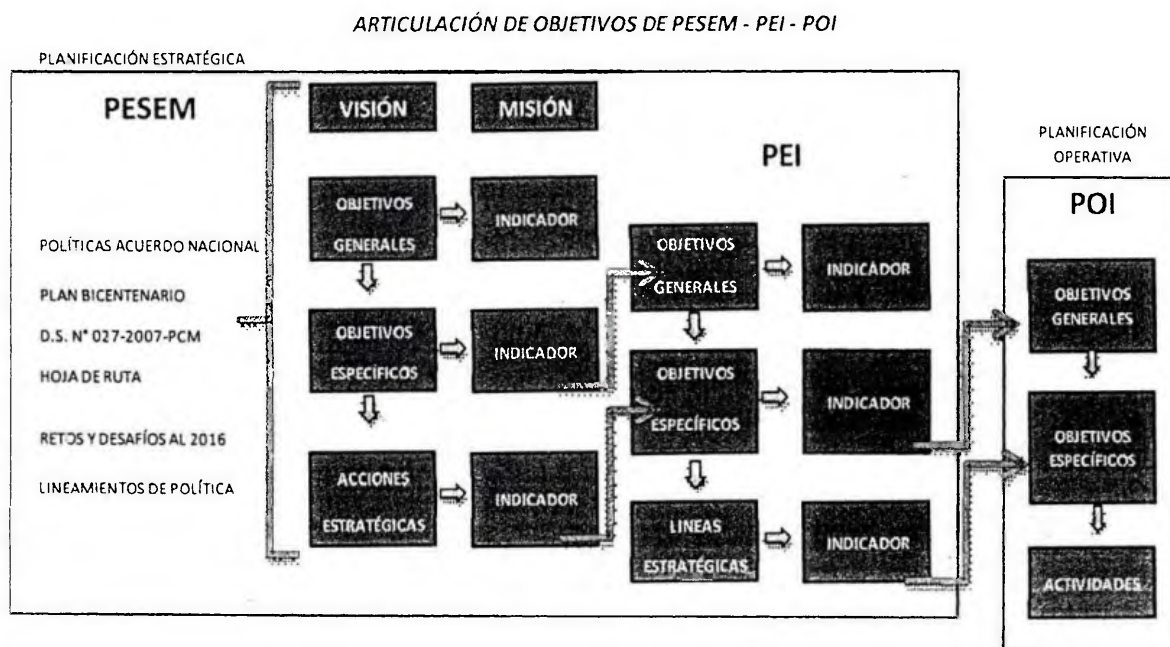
ARTICULACIÓN DE OBJETIVOS DE PESEM - PEI - POI

PLANIFICACIÓN ESTRATÉGICA

PESEM

VISIÓN

MISIÓN

PEI

PLANIFICACIÓN OPERATIVA

POI

POLÍTICAS ACUERDO NACIONAL

PLAN BICENTENARIO

D.S. N° 027-2007-PCM

HOJA DE RUTA

RETOS Y DESAFÍOS AL 2016

LINEAMIENTOS DE POLÍTICA

OBJETIVOS GENERALES

INDICADOR

OBJETIVOS ESPECÍFICOS

INDICADOR

ACCIONES ESTRATÉGICAS

INDICADOR

OBJETIVOS GENERALES

INDICADOR

OBJETIVOS ESPECÍFICOS

INDICADOR

LINEAS ESTRATÉGICAS

INDICADOR

OBJETIVOS GENERALES

OBJETIVOS ESPECÍFICOS

ACTIVIDADES